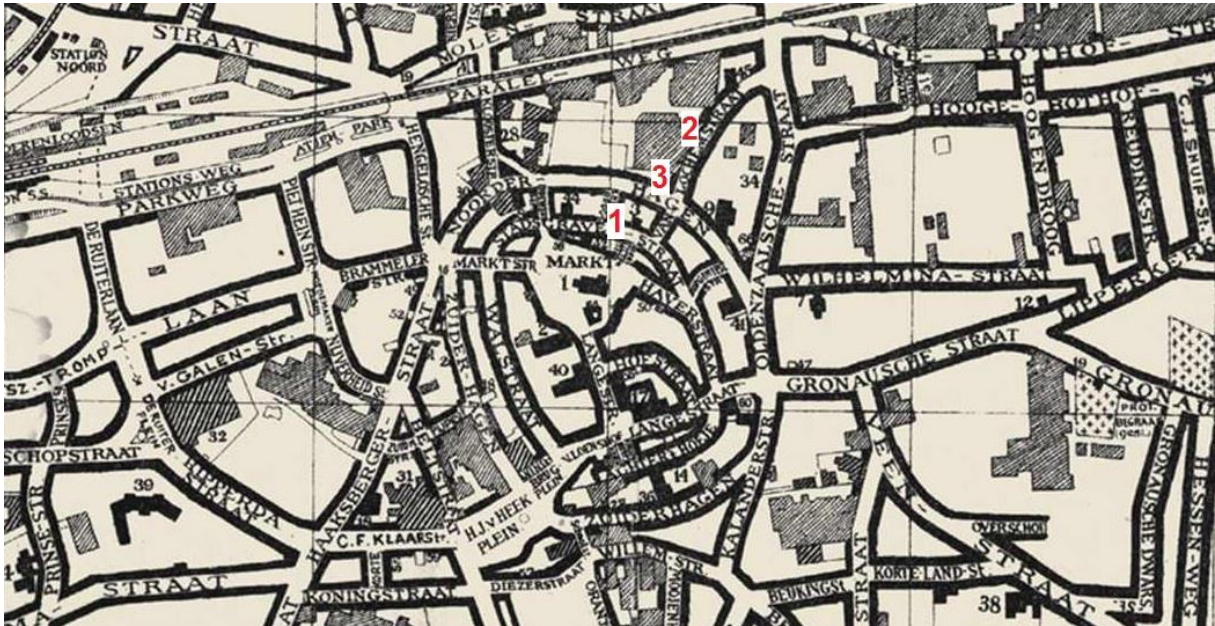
STRAAT
STATION NOORD
MOLEN
STRAAT
WEG
LAGE
BOTHOF
STR
PARALEL
HOOGE
BOTHOF
C.J. SNUIF-ST
ATJALIN PARK
STATIONS WEG
PARKWEG
HENGELOSCHE STR
NOORDER
HAGEN
2
3
1
34
BLEKERSTRAAT
OLDENZAALSCHE STRAAT
HOOGE EN DROOG
REUDINK-STR
DE RUITERLAAN
LAAN
PIETHEIN STR
BRAMMELER STR
MARKTSTR
MARKT
NIEUWSTRAAT
HAVERSTRAAT
WILHELMINA-STRAAT
LIPPERKERKSTR
1
7
12
GRONAUSCHE STRAAT
GRONAU
TROMP
V. GALEN STR
STRAAT
ZUIDER
WALSTRAAT
40
HOFSTRAAT
LANGESTRAAT
47
49
PROT. BEGRAAFPLAATS
32
SCHOPSTRAAT
RIJPERDA STRAAT
HAAKSBERGER
BELTSTRAAT
ZUIDERHAGEN
KALANDERSTR
VEENSTRAAT
GRONAUSCHE DWARSSTR
HESSEN-WEG
39
31
C.F. KLAARST
H.J. v. HEEK PLEIN
17
WILLEMSTR
OVERSCHOT
PRINSE-STR
STRAAT
KONINGSTRAAT
DIEZERSTRAAT
BEUKINGST
KORTE LAND-ST
STRAAT
38